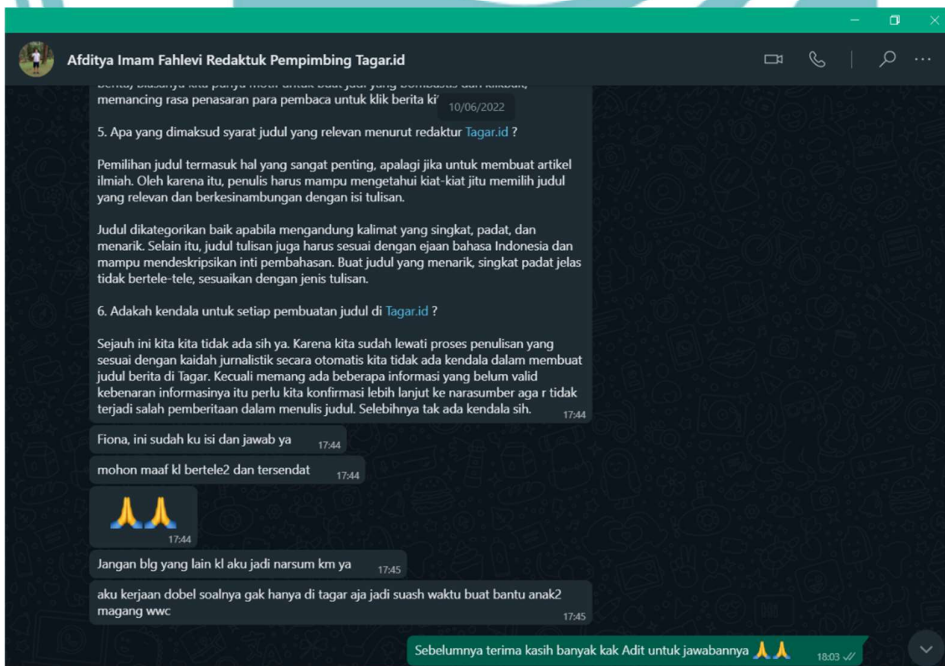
Afditya Imam Fahlevi Redaktuk Pempimbing Tagar.id

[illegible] memancing rasa penasaran para pembaca untuk klik berita ki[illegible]

10/06/2022

5. Apa yang dimaksud syarat judul yang relevan menurut redaktur Tagar.id ?

Pemilihan judul termasuk hal yang sangat penting, apalagi jika untuk membuat artikel ilmiah. Oleh karena itu, penulis harus mampu mengetahui kiat-kiat jitu memilih judul yang relevan dan berkesinambungan dengan isi tulisan.

Judul dikategorikan baik apabila mengandung kalimat yang singkat, padat, dan menarik. Selain itu, judul tulisan juga harus sesuai dengan ejaan bahasa Indonesia dan mampu mendeskripsikan inti pembahasan. Buat judul yang menarik, singkat padat jelas tidak bertele-tele, sesuaikan dengan jenis tulisan.

6. Adakah kendala untuk setiap pembuatan judul di Tagar.id ?

Sejauh ini kita kita tidak ada sih ya. Karena kita sudah lewati proses penulisan yang sesuai dengan kaidah jurnalistik secara otomatis kita tidak ada kendala dalam membuat judul berita di Tagar. Kecuali memang ada beberapa informasi yang belum valid kebenaran informasinya itu perlu kita konfirmasi lebih lanjut ke narasumber aga r tidak terjadi salah pemberitaan dalam menulis judul. Selebihnya tak ada kendala sih. 17:44

Fiona, ini sudah ku isi dan jawab ya 17:44

mohon maaf kl bertele2 dan tersendat 17:44

🙏🙏 17:44

Jangan blg yang lain kl aku jadi narsum km ya 17:45

aku kerjaan dobel soalnya gak hanya di tagar aja jadi suash waktu buat bantu anak2 magang wwc 17:45

Sebelumnya terima kasih banyak kak Adit untuk jawabannya 🙏🙏 18:03